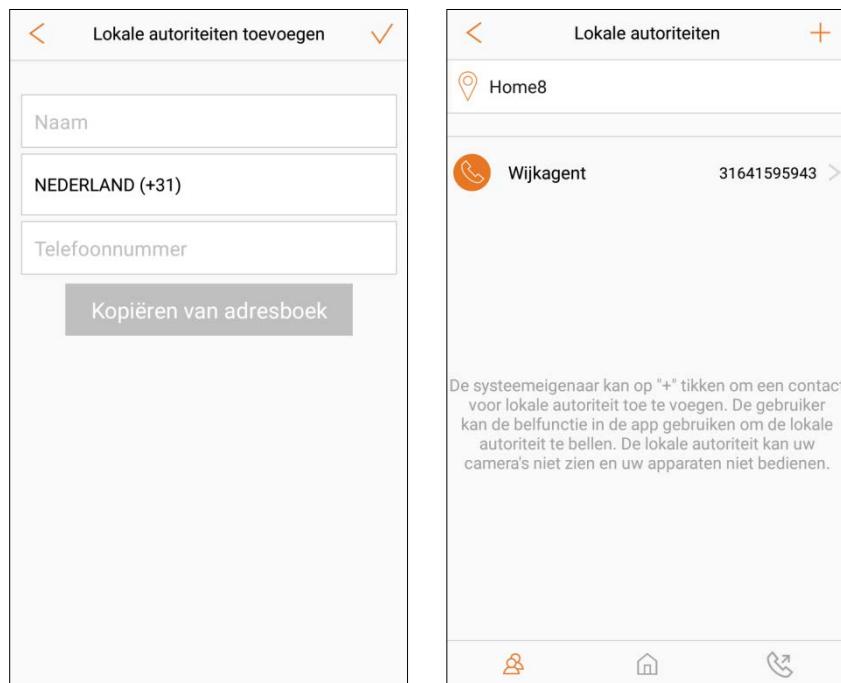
Lokale autoriteiten toevoegen

Naam

NEDERLAND (+31)

Telefoonnummer

Kopiëren van adresboek

Lokale autoriteiten

Home8

Wijkagent 31641595943

De systeemeigenaar kan op "+" tikken om een contact voor lokale autoriteit toe te voegen. De gebruiker kan de belfunctie in de app gebruiken om de lokale autoriteit te bellen. De lokale autoriteit kan uw camera's niet zien en uw apparaten niet bedienen.